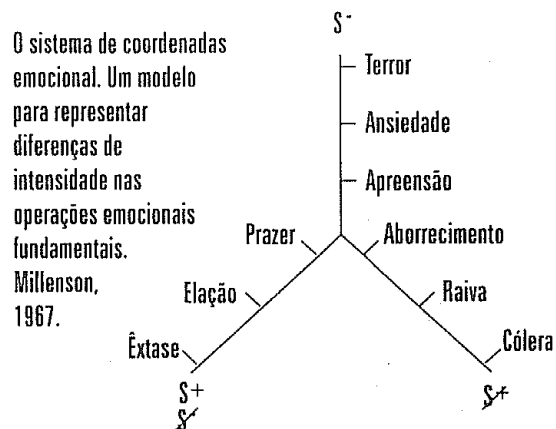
O sistema de coordenadas emocional. Um modelo para representar diferenças de intensidade nas operações emocionais fundamentais. Millenson, 1967.

$S^-$

Terror

Ansiedade

Apreensão

Prazer

Aborrecimento

Elação

Raiva

Êxtase

Cólera

$S^+$
$S\!\!\!/^-$

$S\!\!\!/^+$